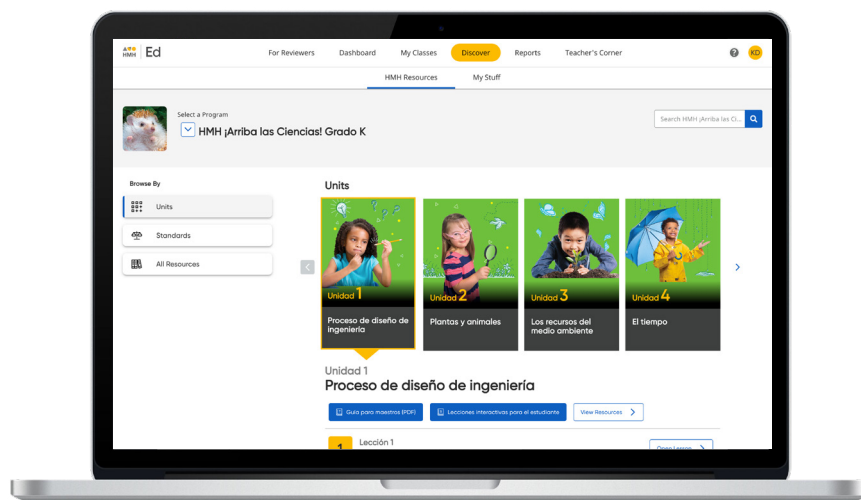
HMH Ed

For Reviewers
Dashboard
My Classes
Discover
Reports
Teacher's Corner

KD

HMH Resources
My Stuff

Select a Program
HMH ¡Arriba las Ciencias! Grado K

Search HMH ¡Arriba las Ci...

Browse By
Units
Standards
All Resources

Units

Unidad 1
Proceso de diseño de ingeniería

Unidad 2
Plantas y animales

Unidad 3
Los recursos del medio ambiente

Unidad 4
El tiempo

Unidad 1
Proceso de diseño de ingeniería

Guía para maestros (PDF)
Lecciones interactivas para el estudiante
View Resources

1
Lección 1
Open Lesson